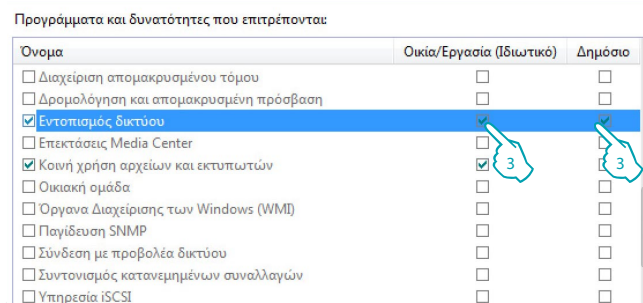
Προγράμματα και δυνατότητες που επιτρέπονται:

| Όνομα | Οικία/Εργασία (Ιδιωτικό) | Δημόσιο |
|---|---|---|
| ☐ Διαχείριση απομακρυσμένου τόμου | ☐ | ☐ |
| ☐ Δρομολόγηση και απομακρυσμένη πρόσβαση | ☐ | ☐ |
| ☑ Εντοπισμός δικτύου | ☑ | ☑ |
| ☐ Επεκτάσεις Media Center | ☐ | ☐ |
| ☑ Κοινή χρήση αρχείων και εκτυπωτών | ☑ | ☐ |
| ☐ Οικιακή ομάδα | ☐ | ☐ |
| ☐ Όργανα Διαχείρισης των Windows (WMI) | ☐ | ☐ |
| ☐ Παγίδευση SNMP | ☐ | ☐ |
| ☐ Σύνδεση με προβολέα δικτύου | ☐ | ☐ |
| ☐ Συντονισμός κατανεμημένων συναλλαγών | ☐ | ☐ |
| ☐ Υπηρεσία iSCSI | ☐ | ☐ |

3

3